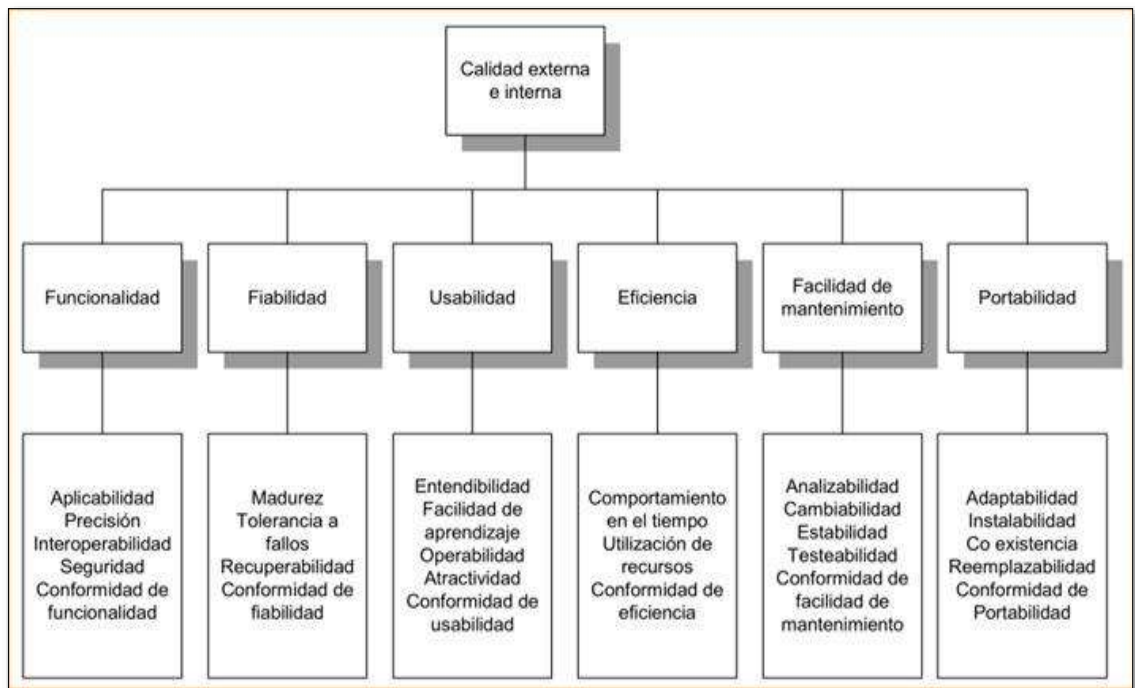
Calidad externa e interna

Funcionalidad

Aplicabilidad
Precisión
Interoperabilidad
Seguridad
Conformidad de funcionalidad

Fiabilidad

Madurez
Tolerancia a fallos
Recuperabilidad
Conformidad de fiabilidad

Usabilidad

Entendibilidad
Facilidad de aprendizaje
Operabilidad
Atractividad
Conformidad de usabilidad

Eficiencia

Comportamiento en el tiempo
Utilización de recursos
Conformidad de eficiencia

Facilidad de mantenimiento

Analizabilidad
Cambiabilidad
Estabilidad
Testeabilidad
Conformidad de facilidad de mantenimiento

Portabilidad

Adaptabilidad
Instalabilidad
Co existencia
Reemplazabilidad
Conformidad de Portabilidad